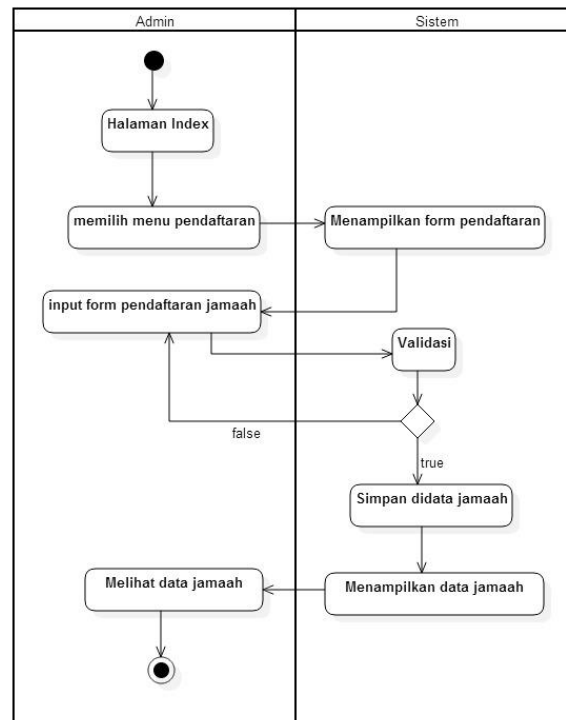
Admin

Sistem

Halaman Index

memilih menu pendaftaran

Menampilkan form pendaftaran

input form pendaftaran jamaah

Validasi

false

true

Simpan didata jamaah

Melihat data jamaah

Menampilkan data jamaah